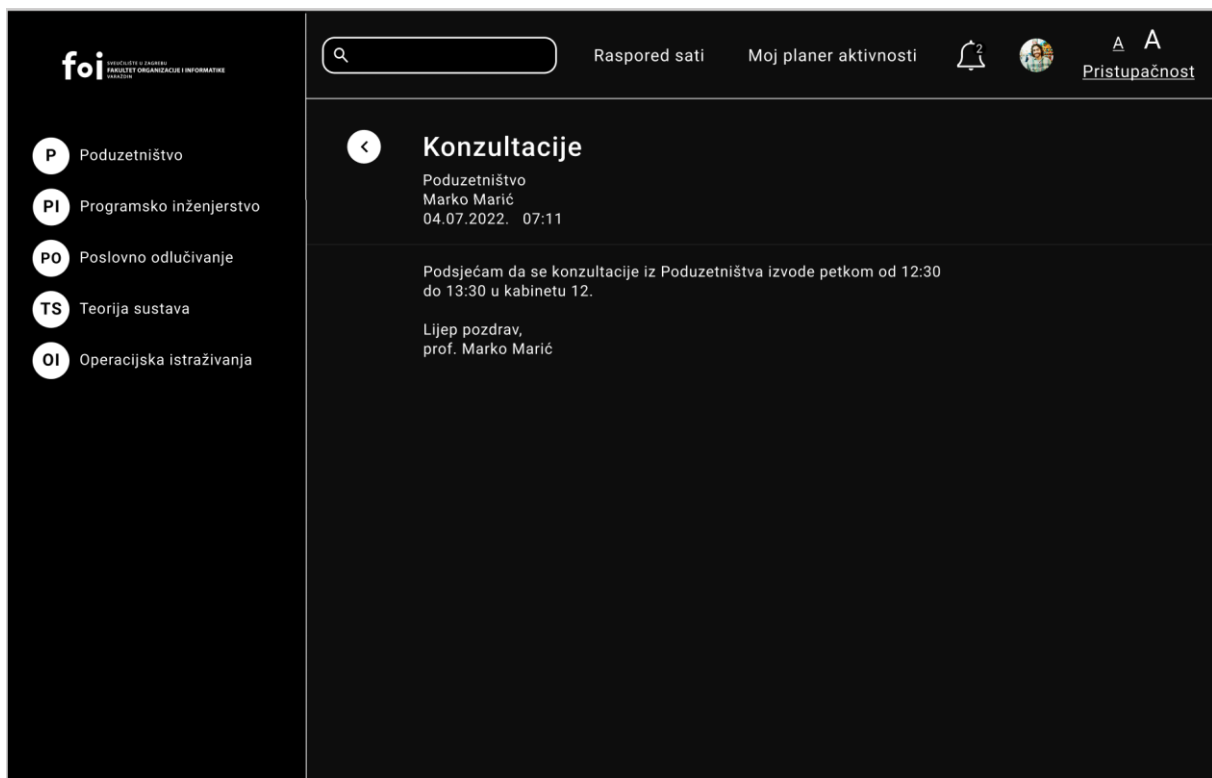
foi SVEUČILIŠTE U ZAGREBU FAKULTET ORGANIZACIJE I INFORMATIKE VARAŽDIN

Raspored sati Moj planer aktivnosti 2 A A Pristupačnost

P Poduzetništvo
PI Programsko inženjerstvo
PO Poslovno odlučivanje
TS Teorija sustava
OI Operacijska istraživanja

Konzultacije
Poduzetništvo
Marko Marić
04.07.2022. 07:11

Podsjećam da se konzultacije iz Poduzetništva izvode petkom od 12:30 do 13:30 u kabinetu 12.

Lijep pozdrav,
prof. Marko Marić